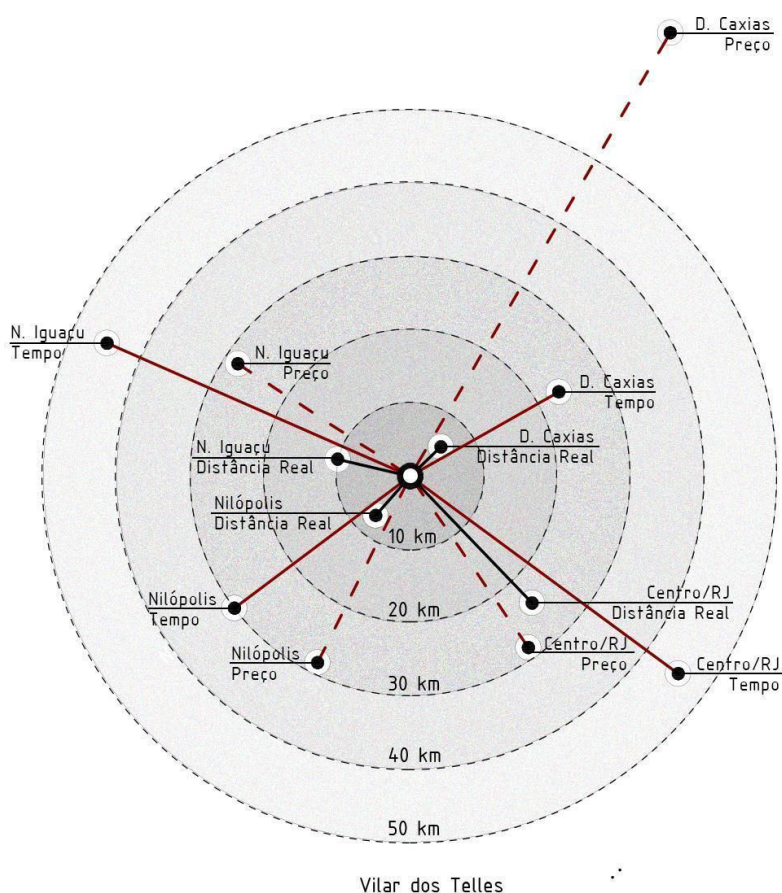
D. Caxias
Preço

N. Iguaçu
Tempo

N. Iguaçu
Preço

D. Caxias
Tempo

N. Iguaçu
Distância Real

D. Caxias
Distância Real

Nilópolis
Distância Real

10 km

Nilópolis
Tempo

20 km

Centro/RJ
Distância Real

Nilópolis
Preço

Centro/RJ
Preço

Centro/RJ
Tempo

30 km

40 km

50 km

Vilar dos Telles